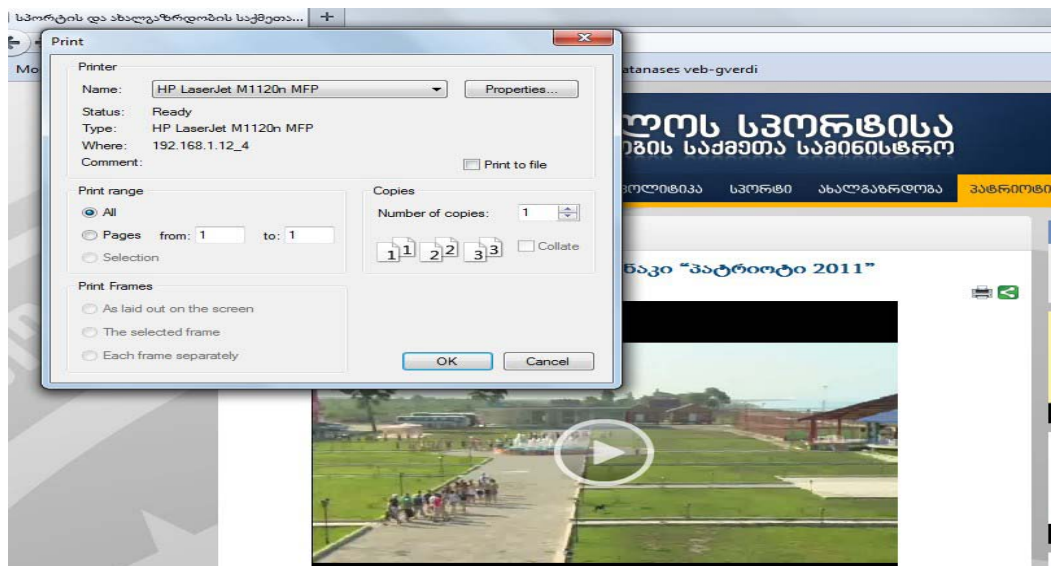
სპორტის და ახალგაზრდობის საქმეთა... +

Mo

atanases veb-gverdi

Print

Printer

Name: HP LaserJet M1120n MFP

Properties...

Status: Ready

Type: HP LaserJet M1120n MFP

Where: 192.168.1.12_4

Comment:

Print to file

Print range

All

Pages from: 1 to: 1

Selection

Copies

Number of copies: 1

$1^1$ $2^2$ $3^3$

Collate

Print Frames

As laid out on the screen

The selected frame

Each frame separately

OK

Cancel

ლოს სპორტისა
ობის საქმეთა სამინისტრო

პოლიტიკა სპორტი ახალგაზრდობა პატრიოტი

ნაკი "პატრიოტი 2011"